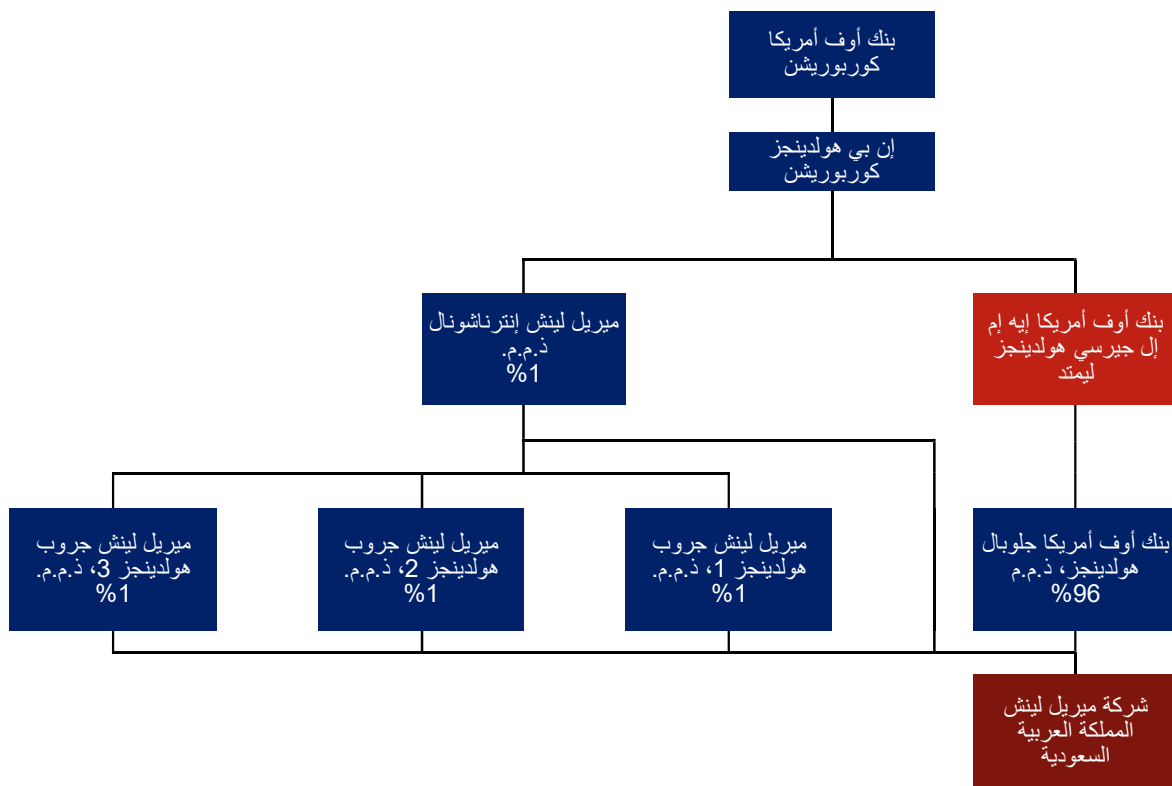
بنك أوف أمريكا كوربوريشن

إن بي هولدينجز كوربوريشن

ميريل لينش إنترناشونال ذ.م.م.
%1

بنك أوف أمريكا إيه إم إل جيرسي هولدينجز ليمتد

ميريل لينش جروب هولدينجز 3، ذ.م.م.
%1

ميريل لينش جروب هولدينجز 2، ذ.م.م.
%1

ميريل لينش جروب هولدينجز 1، ذ.م.م.
%1

بنك أوف أمريكا جلوبال هولدينجز، ذ.م.م
%96

شركة ميريل لينش المملكة العربية السعودية